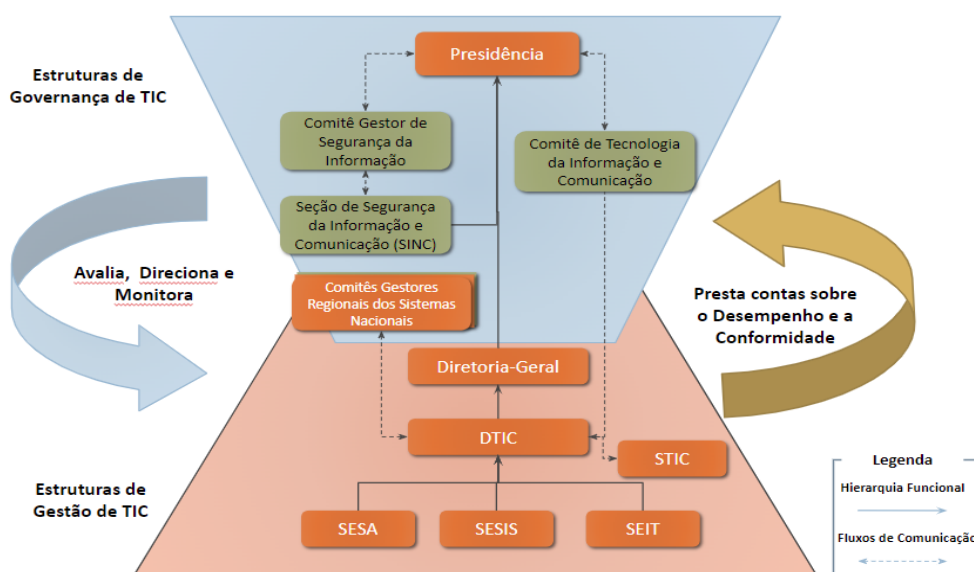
Estruturas de Governança de TIC

Presidência

Comitê Gestor de Segurança da Informação

Comitê de Tecnologia da Informação e Comunicação

Seção de Segurança da Informação e Comunicação (SINC)

Avalia, Direciona e Monitora

Comitês Gestores Regionais dos Sistemas Nacionais

Presta contas sobre o Desempenho e a Conformidade

Diretoria-Geral

DTIC

STIC

Estruturas de Gestão de TIC

SESA

SESIS

SEIT

Legenda

Hierarquia Funcional

Fluxos de Comunicação